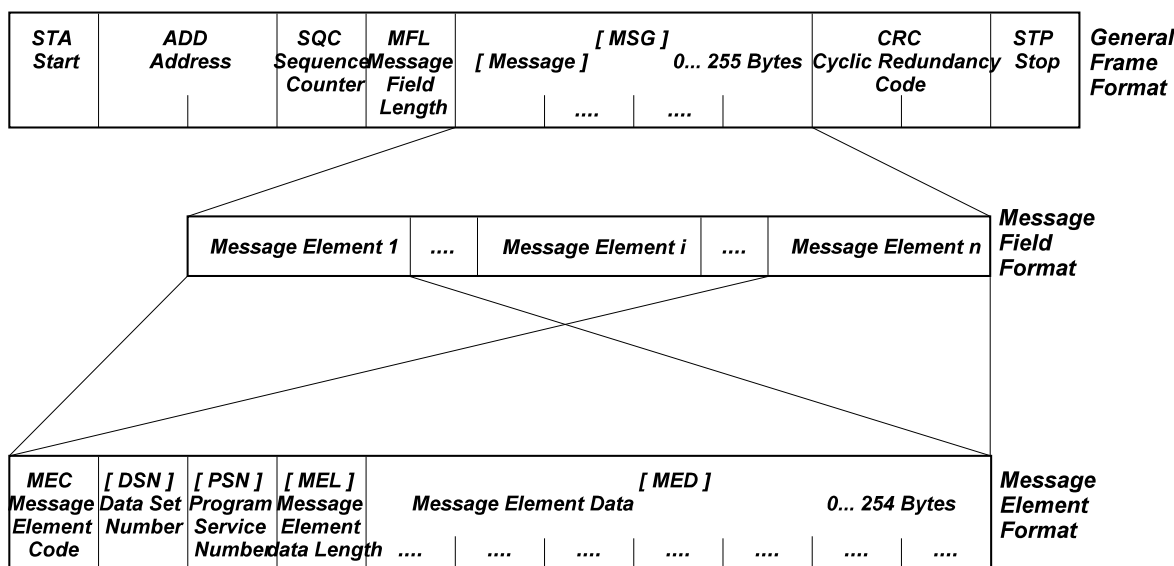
| STA Start | ADD Address | SQC Sequence Counter | MFL Message Field Length | [ MSG ] [ Message ] 0... 255 Bytes .... .... | CRC Cyclic Redundancy Code | STP Stop |
|---|---|---|---|---|---|---|

General Frame Format

| Message Element 1 | .... | Message Element i | .... | Message Element n |
|---|---|---|---|---|

Message Field Format

| MEC Message Element Code | [ DSN ] Data Set Number | [ PSN ] Program Service Number | [ MEL ] Message Element data Length | [ MED ] Message Element Data 0... 254 Bytes .... .... .... .... .... .... .... |
|---|---|---|---|---|

Message Element Format